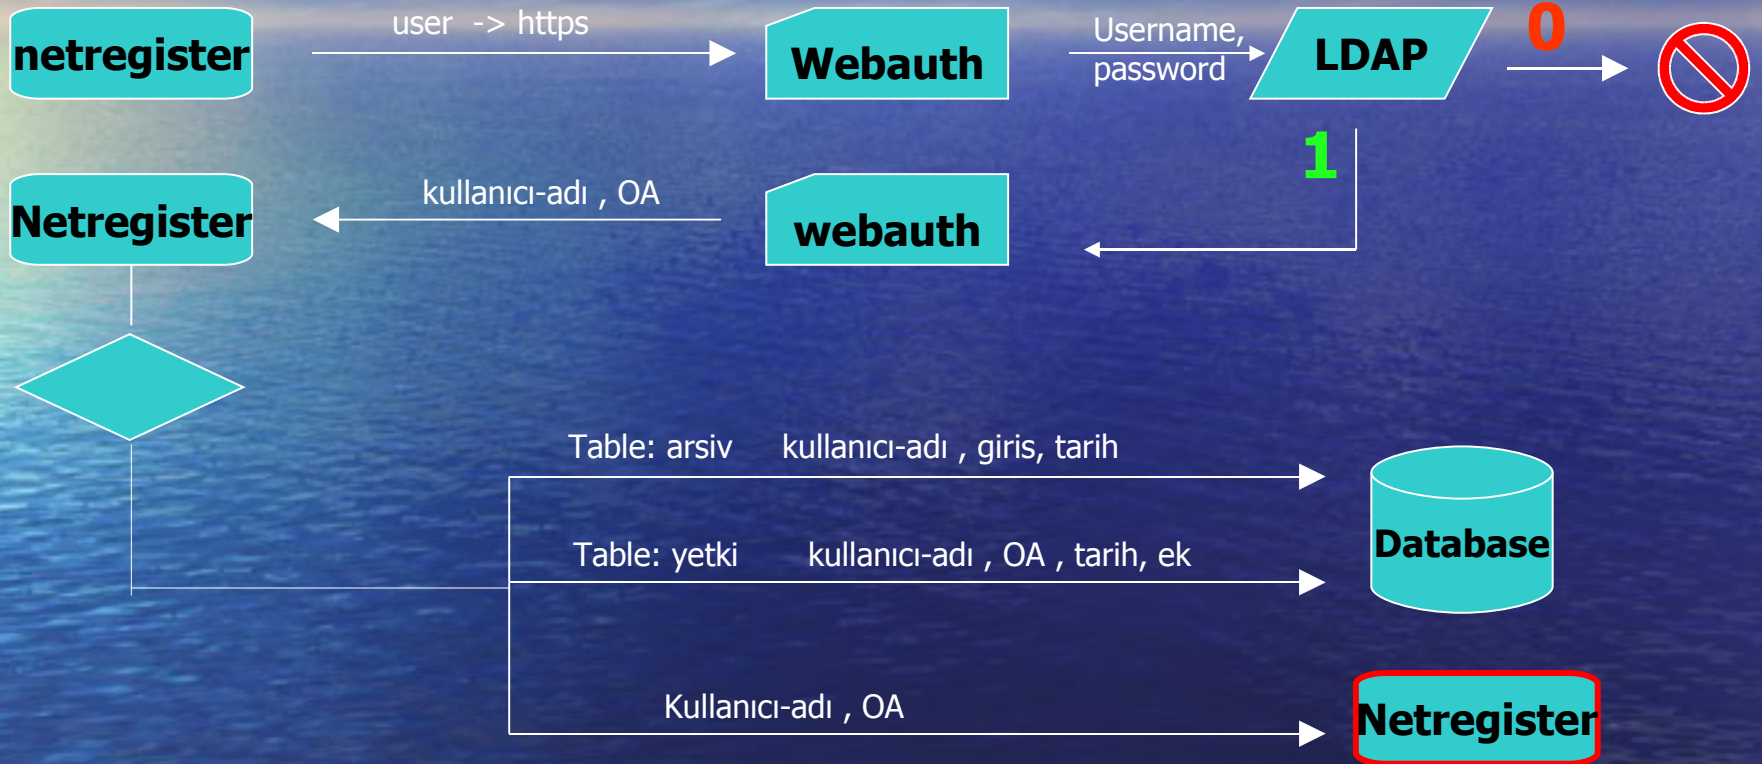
netregister

user -> https

Webauth

Username, password

LDAP

0

1

Netregister

kullanıcı-adı , OA

webauth

Table: arsiv kullanıcı-adı , giris, tarih

Table: yetki kullanıcı-adı , OA , tarih, ek

Database

Kullanıcı-adı , OA

Netregister